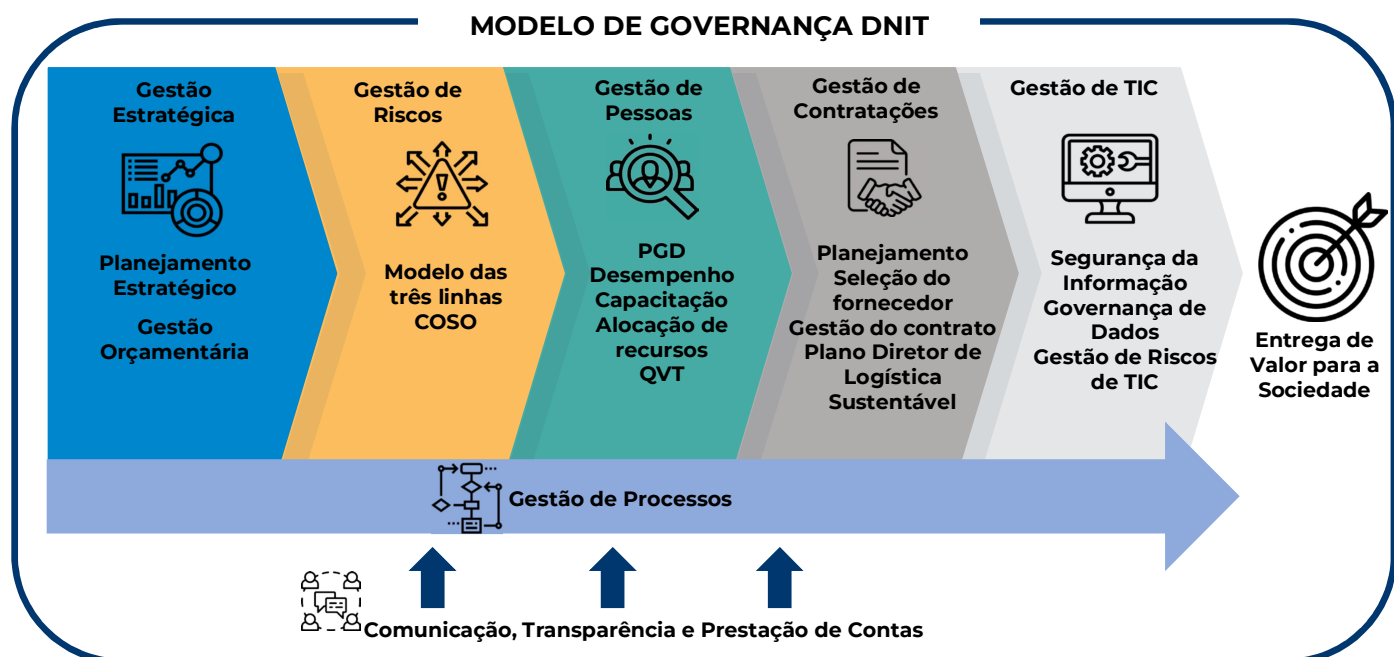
MODELO DE GOVERNANÇA DNIT

Gestão Estratégica

Planejamento Estratégico

Gestão Orçamentária

Gestão de Riscos

Modelo das três linhas
COSO

Gestão de Pessoas

PGD
Desempenho
Capacitação
Alocação de recursos
QVT

Gestão de Contratações

Planejamento
Seleção do fornecedor
Gestão do contrato
Plano Diretor de Logística Sustentável

Gestão de TIC

Segurança da Informação
Governança de Dados
Gestão de Riscos de TIC

Entrega de Valor para a Sociedade

Gestão de Processos

Comunicação, Transparência e Prestação de Contas